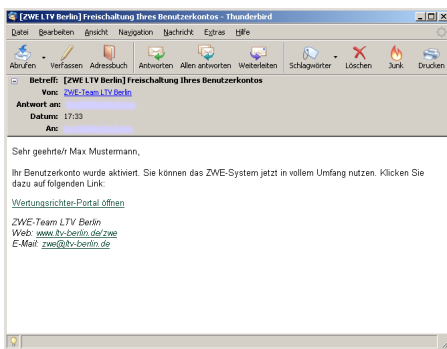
[ZWE LTV Berlin] Freischaltung Ihres Benutzerkontos - Thunderbird

Datei Bearbeiten Ansicht Navigation Nachricht Extras Hilfe

Abrufen Verfassen Adressbuch Antworten Allen antworten Weiterleiten Schlagwörter Löschen Junk Drucken

Betreff: [ZWE LTV Berlin] Freischaltung Ihres Benutzerkontos
Von: ZWE-Team LTV Berlin
Antwort an:
Datum: 17:33
An:

Sehr geehrte/r Max Mustermann,

Ihr Benutzerkonto wurde aktiviert. Sie können das ZWE-System jetzt in vollem Umfang nutzen. Klicken Sie dazu auf folgenden Link:

Wertungsrichter-Portal öffnen

ZWE-Team LTV Berlin
Web: www.ltv-berlin.de/zwe
E-Mail: zwe@ltv-berlin.de